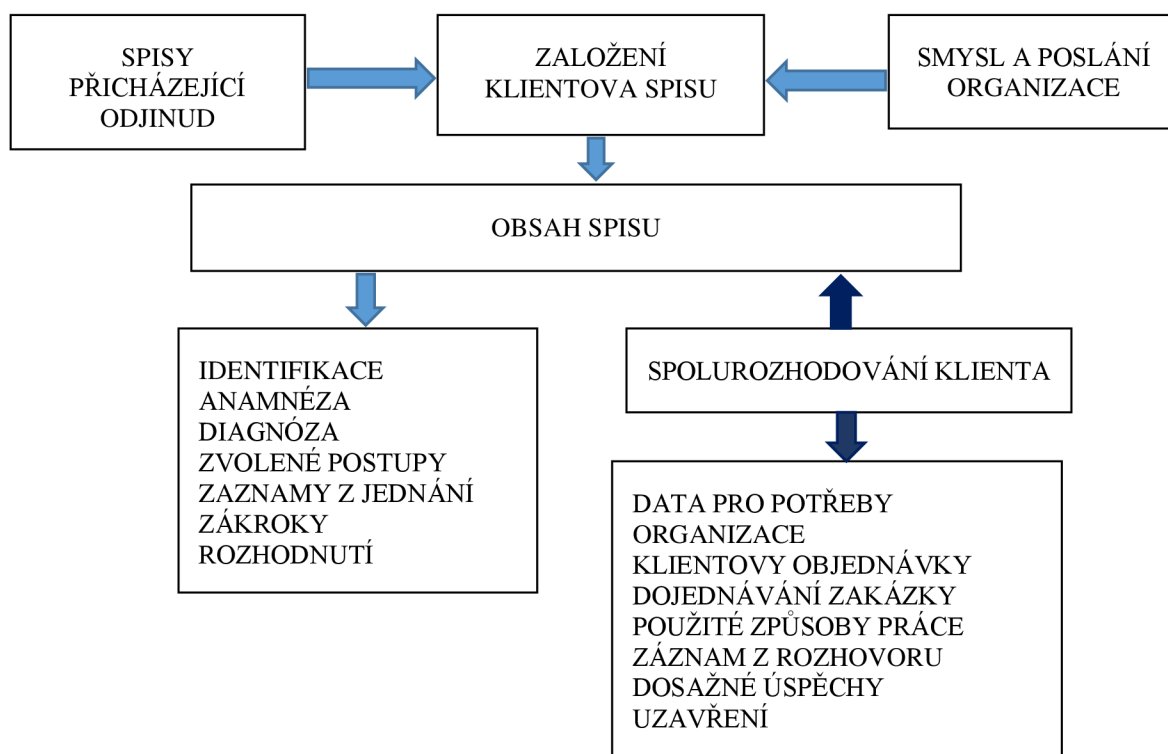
SPISY PŘICHÁZEJÍCÍ ODJINUD

ZALOŽENÍ KLIENTOVA SPISU

SMYSL A POSLÁNÍ ORGANIZACE

OBSAH SPISU

IDENTIFIKACE
ANAMNÉZA
DIAGNÓZA
ZVOLENÉ POSTUPY
ZAZNAMY Z JEDNÁNÍ
ZÁKROKY
ROZHODNUTÍ

SPOLUROZHODOVÁNÍ KLIENTA

DATA PRO POTŘEBY ORGANIZACE
KLIENTOVY OBJEDNÁVKY
DOJEDNÁVÁNÍ ZAKÁZKY
POUŽITÉ ZPŮSOBY PRÁCE
ZÁZNAM Z ROZHOVORU
DOSAŽNÉ ÚSPĚCHY
UZAVŘENÍ